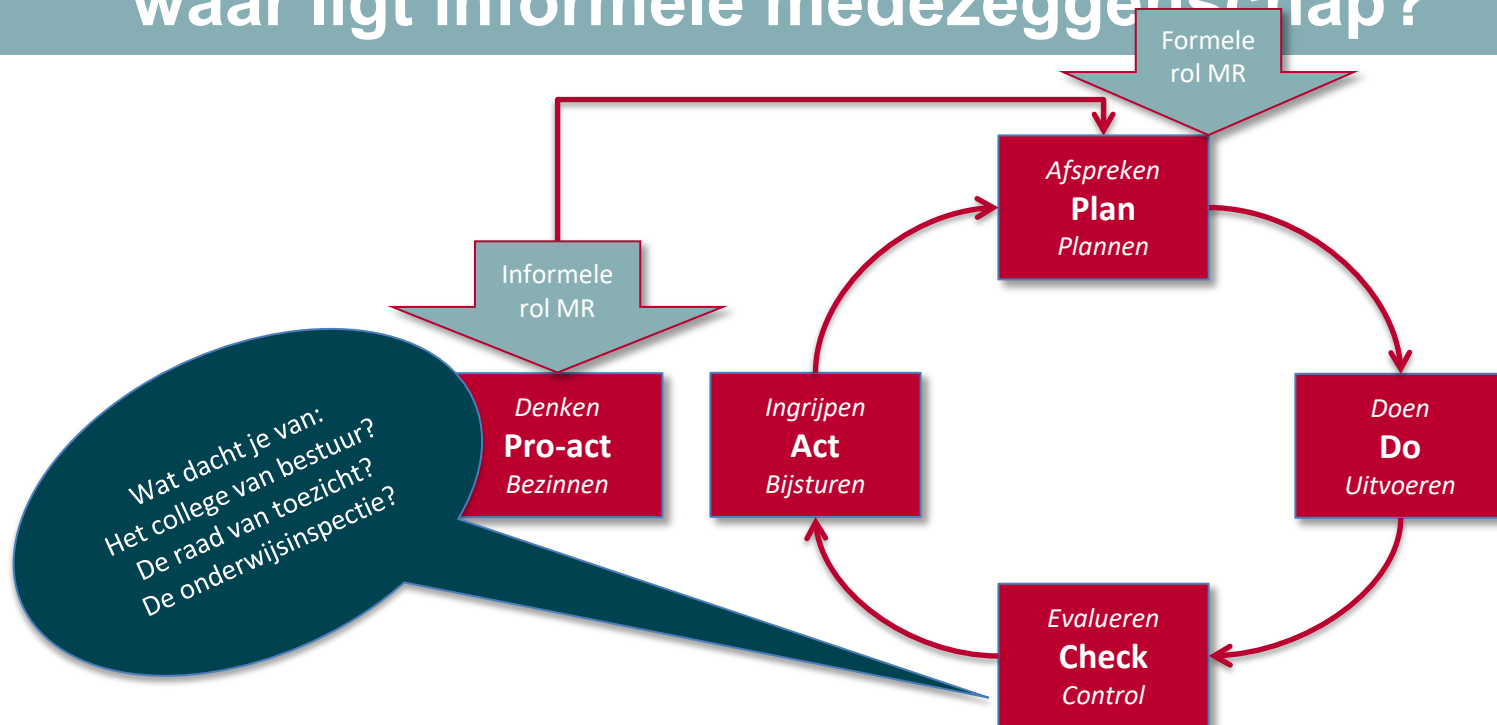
Waar ligt informele medezeggen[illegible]ap?

Formele rol MR

Afspreken
Plan
Plannen

Informele rol MR

Denken
Pro-act
Bezinnen

Ingrijpen
Act
Bijsturen

Doen
Do
Uitvoeren

Evalueren
Check
Control

Wat dacht je van:
Het college van bestuur?
De raad van toezicht?
De onderwijsinspectie?